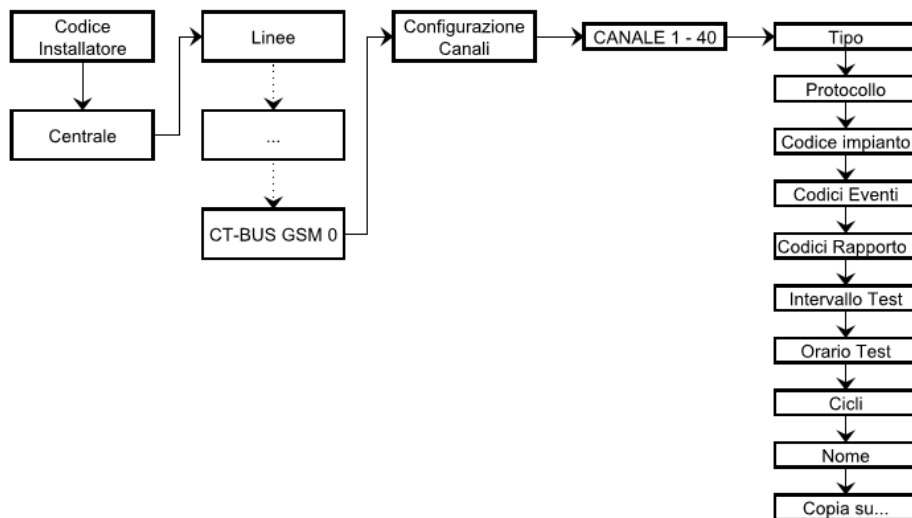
Codice Installatore

Centrale

Linee

...

CT-BUS GSM 0

Configurazione Canali

CANALE 1 - 40

Tipo

Protocollo

Codice impianto

Codici Eventi

Codici Rapporto

Intervallo Test

Orario Test

Cicli

Nome

Copia su...